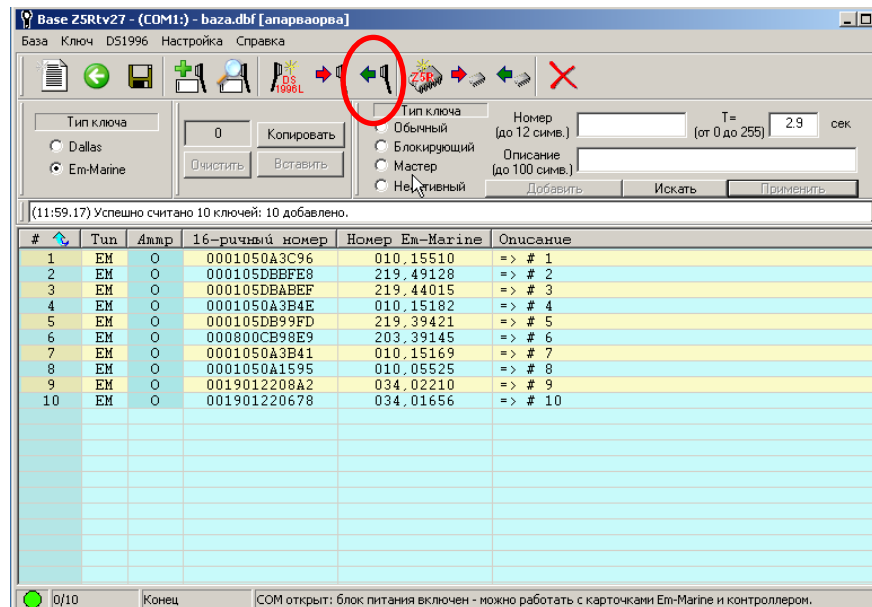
Base Z5Rtv27 - (COM1:) - baza.dbf [апарваорва]

База Ключ DS1996 Настройка Справка

DS 1996L Z5R

Тип ключа
Dallas
Em-Marine

0 Копировать
Очистить Вставить

Тип ключа
Обычный
Блокирующий
Мастер
Негативный

Номер (до 12 симв.)
Описание (до 100 симв.)
T= (от 0 до 255) 2.9 сек

Добавить Искать Применить

(11:59.17) Успешно считано 10 ключей: 10 добавлено.

| # | Тип | Аттр | 16-ричный номер | Номер Em-Marine | Описание |
|---|---|---|---|---|---|
| 1 | EM | O | 0001050A3C96 | 010,15510 | => # 1 |
| 2 | EM | O | 000105DBBFE8 | 219,49128 | => # 2 |
| 3 | EM | O | 000105DBABEF | 219,44015 | => # 3 |
| 4 | EM | O | 0001050A3B4E | 010,15182 | => # 4 |
| 5 | EM | O | 000105DB99FD | 219,39421 | => # 5 |
| 6 | EM | O | 000800CB98E9 | 203,39145 | => # 6 |
| 7 | EM | O | 0001050A3B41 | 010,15169 | => # 7 |
| 8 | EM | O | 0001050A1595 | 010,05525 | => # 8 |
| 9 | EM | O | 0019012208A2 | 034,02210 | => # 9 |
| 10 | EM | O | 001901220678 | 034,01656 | => # 10 |

0/10 Конец COM открыт: блок питания включен - можно работать с карточками Em-Marine и контроллером.